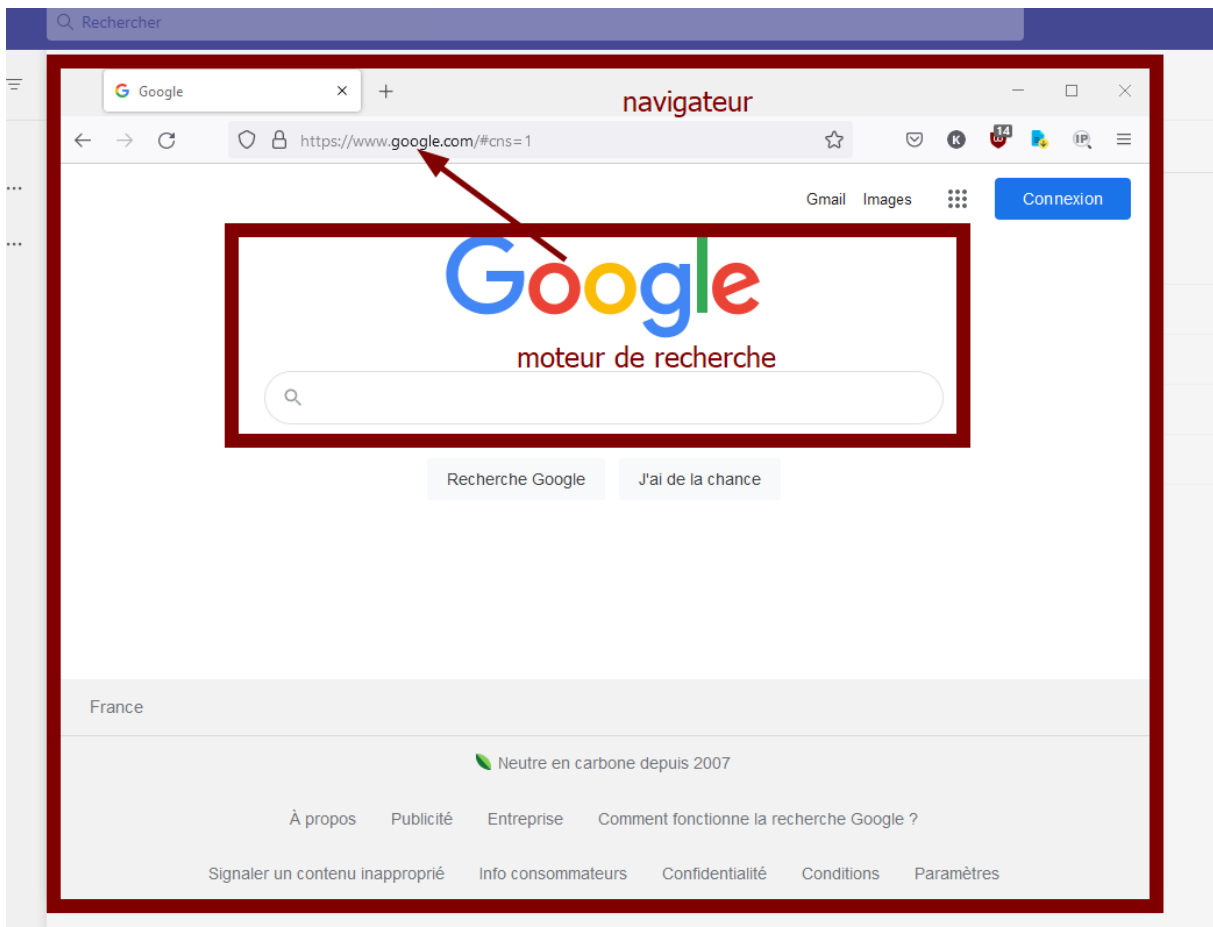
Rechercher

Google

navigateur

https://www.google.com/#cns=1

14

Gmail Images Connexion

Google

moteur de recherche

Recherche Google J'ai de la chance

France

Neutre en carbone depuis 2007

À propos Publicité Entreprise Comment fonctionne la recherche Google ?

Signaler un contenu inapproprié Info consommateurs Confidentialité Conditions Paramètres